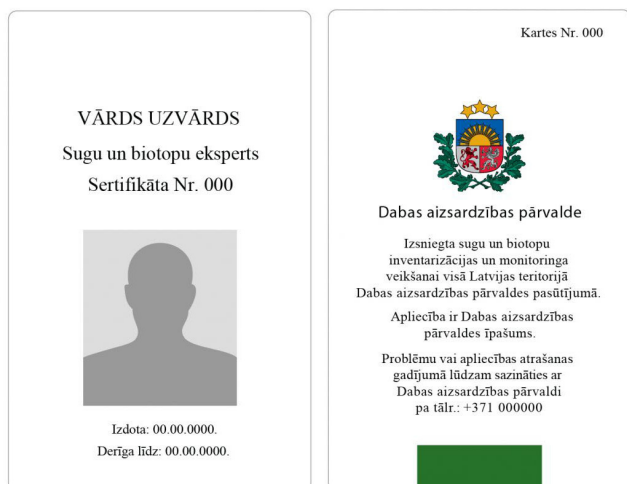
VĀRDS UZVĀRDS

Sugu un biotopu eksperts

Sertifikāta Nr. 000

Izdota: 00.00.0000.

Derīga līdz: 00.00.0000.

Kartes Nr. 000

Dabas aizsardzības pārvalde

Izsniegta sugu un biotopu inventarizācijas un monitoringa veikšanai visā Latvijas teritorijā Dabas aizsardzības pārvaldes pasūtījumā.

Apliecība ir Dabas aizsardzības pārvaldes īpašums.

Problēmu vai apliecības atrašanas gadījumā lūdzam sazināties ar Dabas aizsardzības pārvaldi pa tālr.: +371 000000